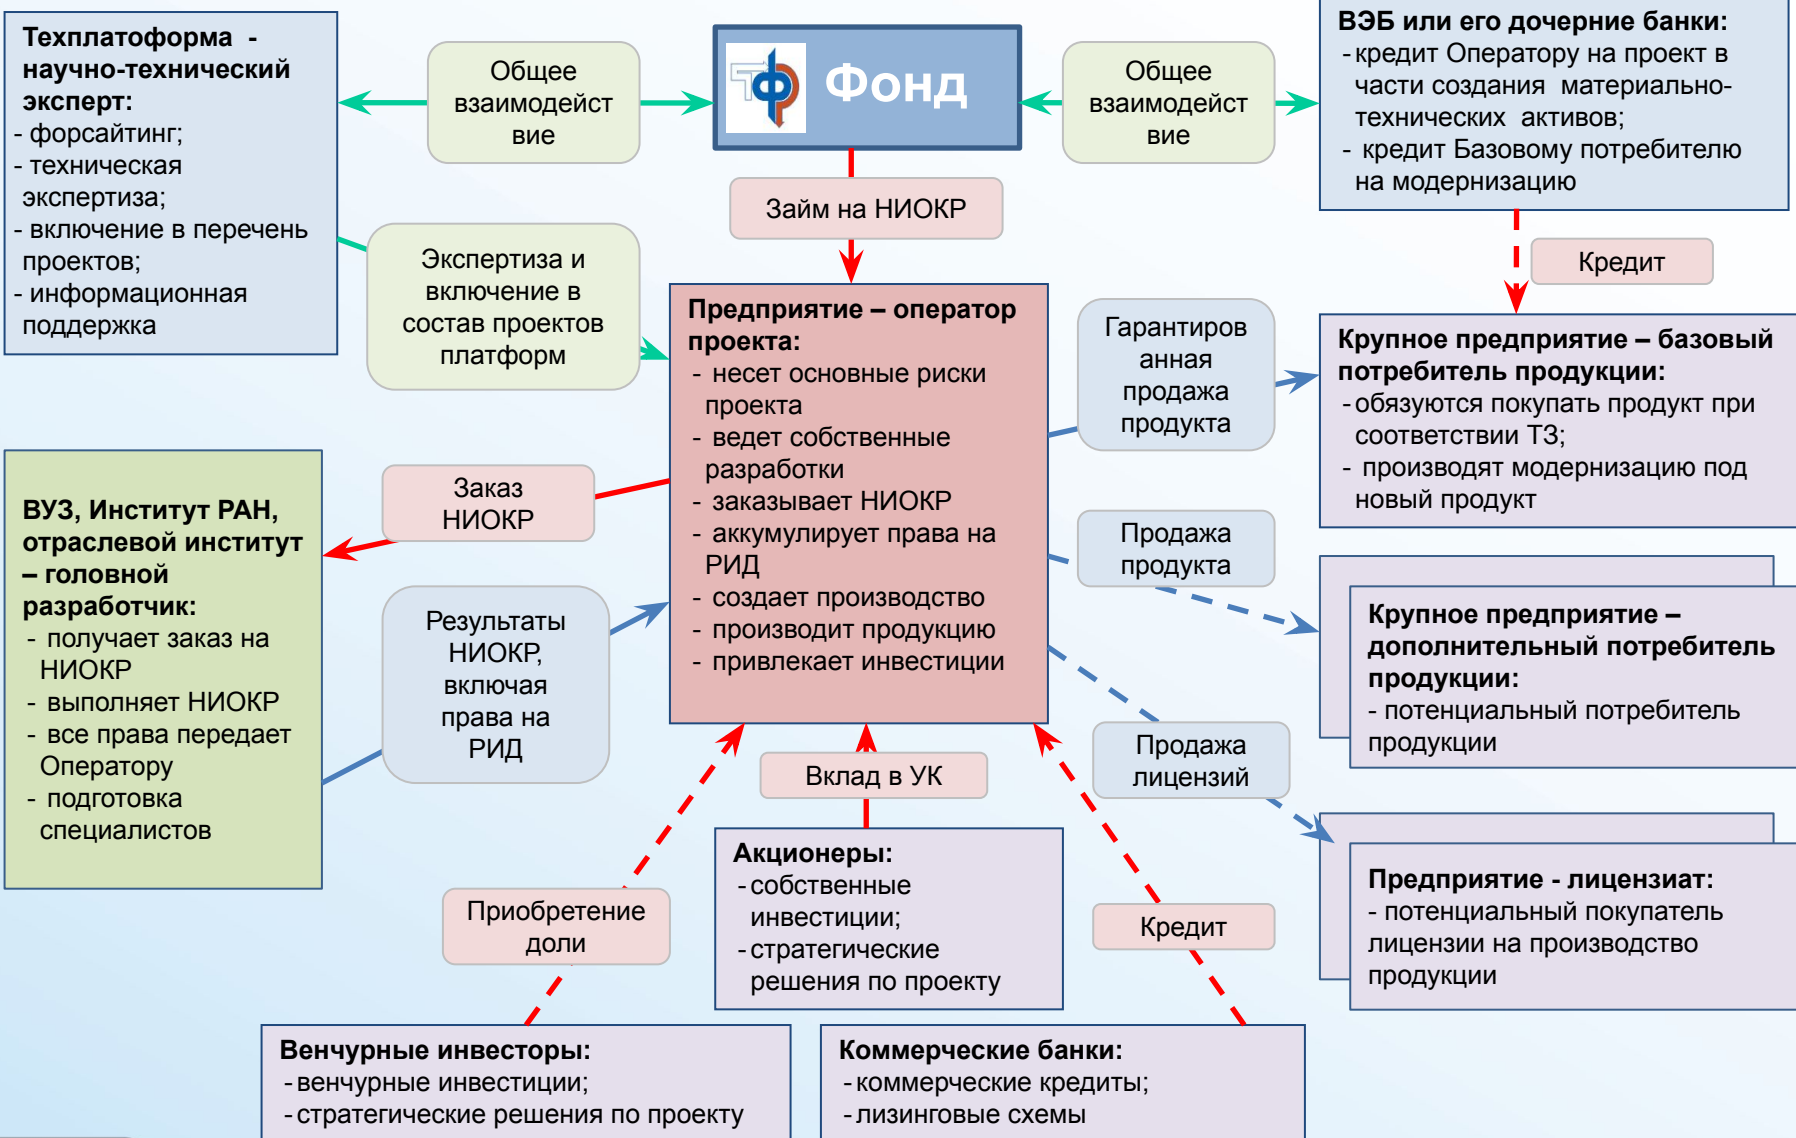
Техплатформа - научно-технический эксперт:
- форсайтинг;
- техническая экспертиза;
- включение в перечень проектов;
- информационная поддержка

Общее взаимодейст вие

Фонд

Общее взаимодейст вие

ВЭБ или его дочерние банки:
- кредит Оператору на проект в части создания материально-технических активов;
- кредит Базовому потребителю на модернизацию

Займ на НИОКР

Кредит

Экспертиза и включение в состав проектов платформ

Предприятие – оператор проекта:
- несет основные риски проекта
- ведет собственные разработки
- заказывает НИОКР
- аккумулирует права на РИД
- создает производство
- производит продукцию
- привлекает инвестиции

Гарантиров анная продажа продукта

Крупное предприятие – базовый потребитель продукции:
- обязуются покупать продукт при соответствии ТЗ;
- производят модернизацию под новый продукт

Заказ НИОКР

ВУЗ, Институт РАН, отраслевой институт – головной разработчик:
- получает заказ на НИОКР
- выполняет НИОКР
- все права передает Оператору
- подготовка специалистов

Продажа продукта

Крупное предприятие – дополнительный потребитель продукции:
- потенциальный потребитель продукции

Результаты НИОКР, включая права на РИД

Вклад в УК

Продажа лицензий

Акционеры:
- собственные инвестиции;
- стратегические решения по проекту

Предприятие - лицензиат:
- потенциальный покупатель лицензии на производство продукции

Приобретение доли

Кредит

Венчурные инвесторы:
- венчурные инвестиции;
- стратегические решения по проекту

Коммерческие банки:
- коммерческие кредиты;
- лизинговые схемы